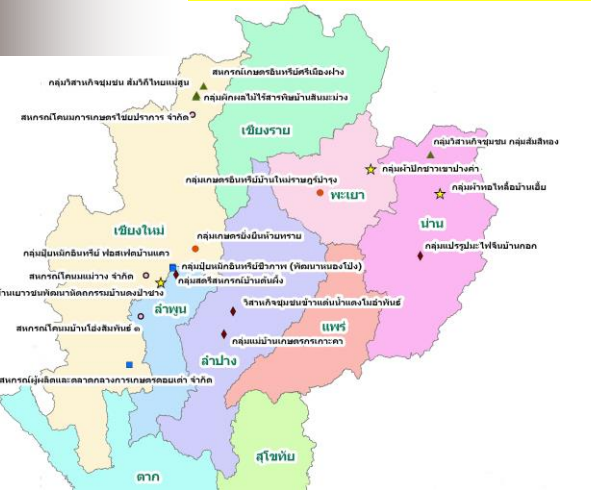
สหกรณ์เกษตรอินทรีย์ศรีเมืองม่าง
กลุ่มวิสาหกิจชุมชน ส้มวิถีไทยแม่สูน
กลุ่มผักผลไม้ไร้สารพิษบ้านสันมะม่วง
สหกรณ์โคนมการเกษตรไชยปราการ จำกัด
เชียงราย
กลุ่มวิสาหกิจชุมชน กลุ่มส้มสีทอง
กลุ่มผ้าปักชาวเขาปางค่า
กลุ่มเกษตรอินทรีย์บ้านใหม่ราษฎร์บำรุง
พะเยา
กลุ่มผ้าทอไทลื้อบ้านเฮี้ย
น่าน
เชียงใหม่
กลุ่มเกษตรยั่งยืนห้วยทราย
กลุ่มแปรรูปมะไฟจีนบ้านกอก
กลุ่มปุ๋ยหมักอินทรีย์ ฟอสเฟตบ้านแคว
สหกรณ์โคนมแม่วาง จำกัด
กลุ่มปุ๋ยหมักอินทรีย์ชีวภาพ (พัฒนาหนองโป่ง)
บ้านเยาวชนพัฒนาหัตถกรรมบ้านดงป่าซาง
กลุ่มสตรีสหกรณ์บ้านต้นผึ้ง
ลำพูน
วิสาหกิจชุมชนข้าวแต๋นน้ำแตงโมอำพันธ์
สหกรณ์โคนมบ้านโฮ่งสัมพันธ์ ๑
แพร่
กลุ่มแม่บ้านเกษตรกรเกาะคา
ลำปาง
สหกรณ์ผู้ผลิตและตลาดกลางการเกษตรดอยเต่า จำกัด
สุโขทัย
ตาก